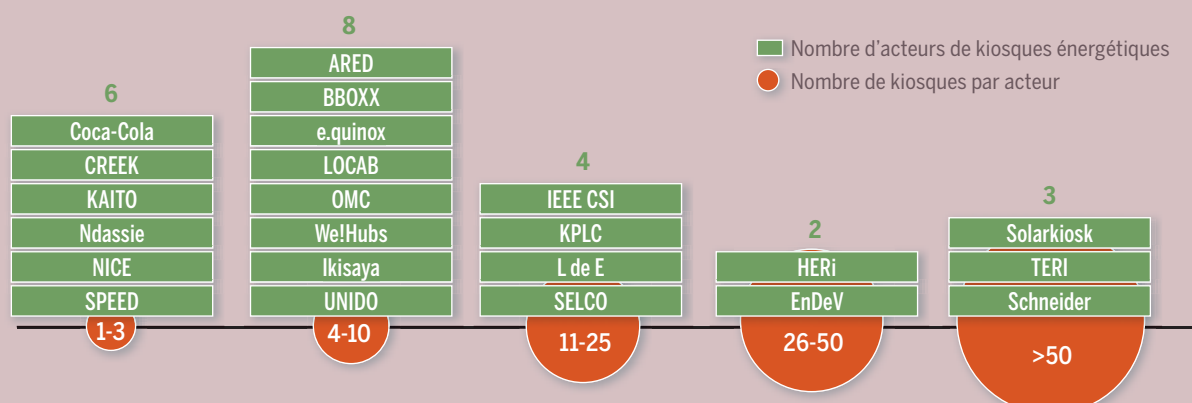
Nombre d'acteurs de kiosques énergétiques
Nombre de kiosques par acteur

6
Coca-Cola
CREEK
KAITO
Ndassie
NICE
SPEED
1-3

8
ARED
BBOXX
e.quinox
LOCAB
OMC
We!Hubs
Ikisaya
UNIDO
4-10

4
IEEE CSI
KPLC
L de E
SELCO
11-25

2
HERi
EnDeV
26-50

3
Solarkiosk
TERI
Schneider
>50